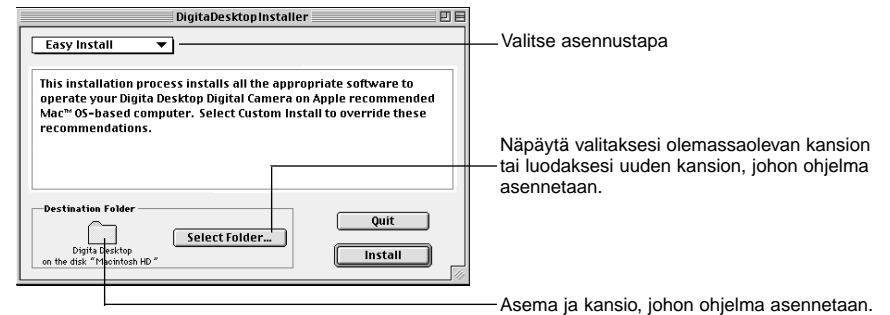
DigitaDesktopInstaller

Easy Install

Valitse asennustapa

This installation process installs all the appropriate software to operate your Digita Desktop Digital Camera on Apple recommended Mac™ OS-based computer. Select Custom Install to override these recommendations.

Näpäytä valitaksesi olemassaolevan kansion tai luodaksesi uuden kansion, johon ohjelma asennetaan.

Destination Folder

Digita Desktop
on the disk "Macintosh HD"

Select Folder...

Quit

Install

Asema ja kansio, johon ohjelma asennetaan.